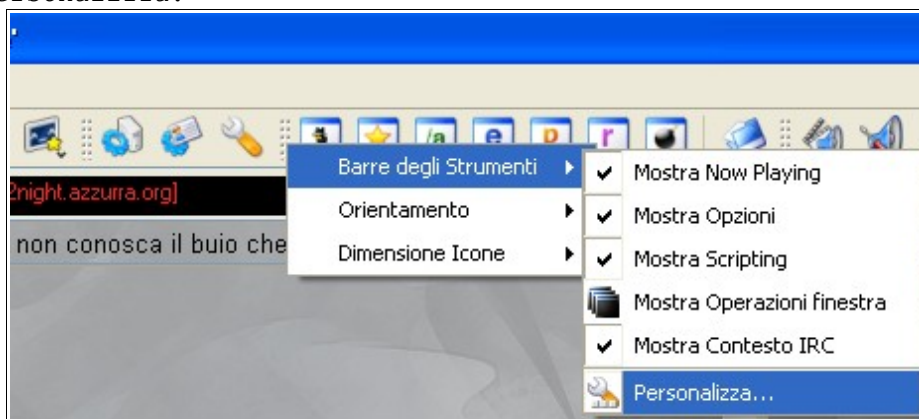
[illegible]

2night.azzurra.org]

non conosca il buio che

Barre degli Strumenti
Orientamento
Dimensione Icone

Mostra Now Playing
Mostra Opzioni
Mostra Scripting
Mostra Operazioni finestra
Mostra Contesto IRC
Personalizza...